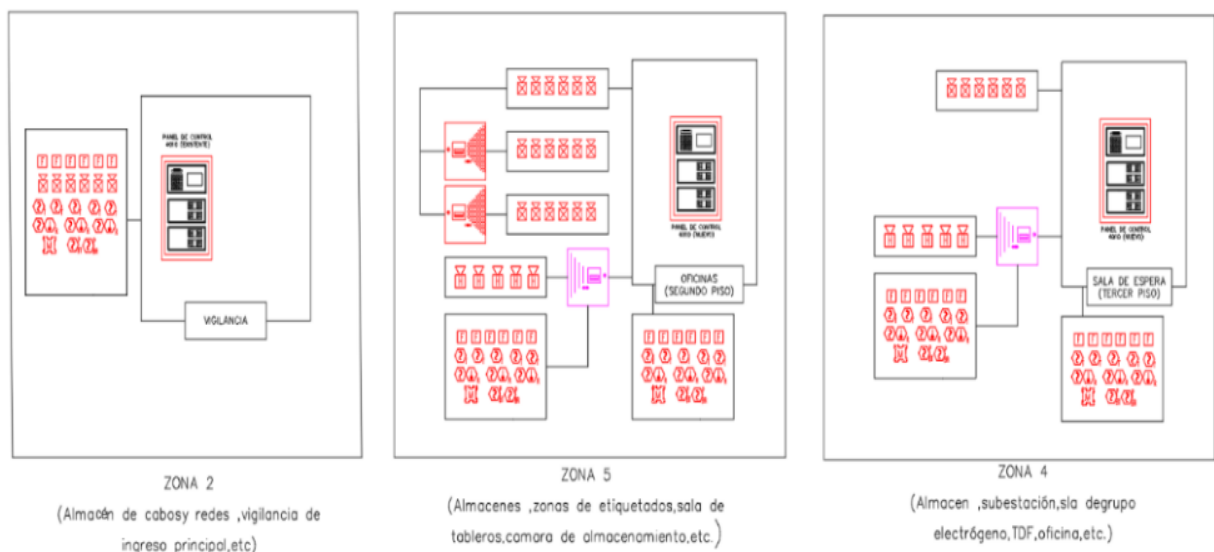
PANEL DE CONTROL 4010 (EXISTENTE)

VIGILANCIA

ZONA 2

(Almacén de cabosy redes ,vigilancia de ingreso principal,etc)

PANEL DE CONTROL 4010 (NUEVO)

OFICINAS
(SEGUNDO PISO)

ZONA 5

(Almacenes ,zonas de etiquetados,sala de tableros,camara de almacenamiento,etc.)

PANEL DE CONTROL 4010 (NUEVO)

SALA DE ESPERA
(TERCER PISO)

ZONA 4

(Almacen ,subestación,sla degrupo electrógeno,TDF,oficina,etc.)